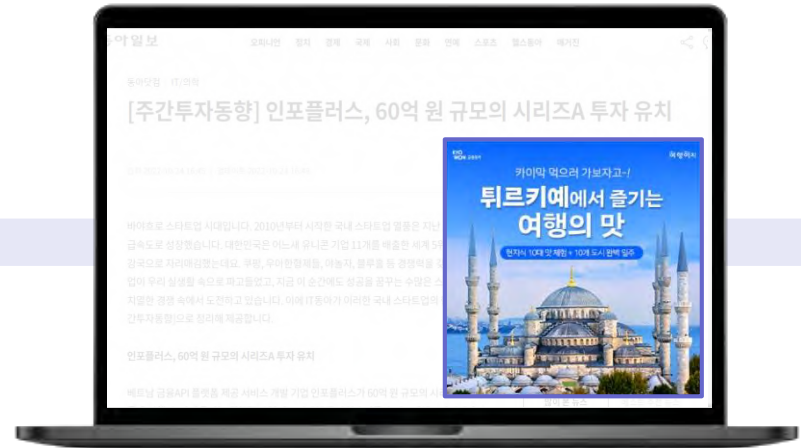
동아일보

오피니언 정치 경제 국제 사회 문화 연예 스포츠 헬스동아 애기반

동아닷컴 | IT/의학

[주간투자동향] 인포플러스, 60억 원 규모의 시리즈A 투자 유치

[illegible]

바이오로 스타트업 시대입니다. 2010년부터 시작된 국내 스타트업 열풍은 지난 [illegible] 급속도로 성장했습니다. 대한민국은 이느새 유니콘 기업 11개를 배출한 세계 5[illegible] 강국으로 자리매김했는데요. 쿠팡, 우아한형제들, 야놀자, 블루홀 등 경쟁력을 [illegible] 업이 무리 성생할 속도로 퍼고들었고, 지금 이 순간에도 성공을 꿈꾸는 수많은 스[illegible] 치열한 경쟁 속에서 도전하고 있습니다. 이에 IT동아가 이러한 국내 스타트업의 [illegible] 간투자동향]으로 정리해 제공합니다.

인포플러스, 60억 원 규모의 시리즈A 투자 유치

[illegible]

KYOWON 교원투어

여행이지

카이막 먹으러 가보자고~!

튀르키예에서 즐기는

여행의 맛

현지식 10대 맛 체험 + 10개 도시 완벽 일주